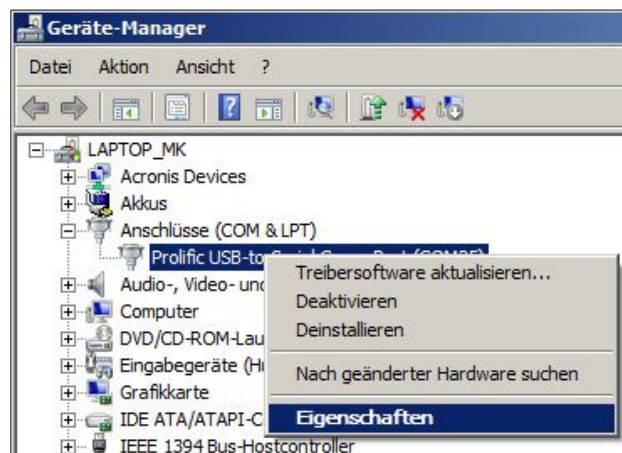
Geräte-Manager

Datei Aktion Ansicht ?

LAPTOP_MK
Acronis Devices
Akkus
Anschlüsse (COM & LPT)
Prolific USB-to-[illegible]
Audio-, Video- und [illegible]
Computer
DVD/CD-ROM-Lau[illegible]
Eingabegeräte (H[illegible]
Grafikkarte
IDE ATA/ATAPI-C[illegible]
IEEE 1394 Bus-Hostcontroller

Treibersoftware aktualisieren...
Deaktivieren
Deinstallieren
Nach geänderter Hardware suchen
Eigenschaften